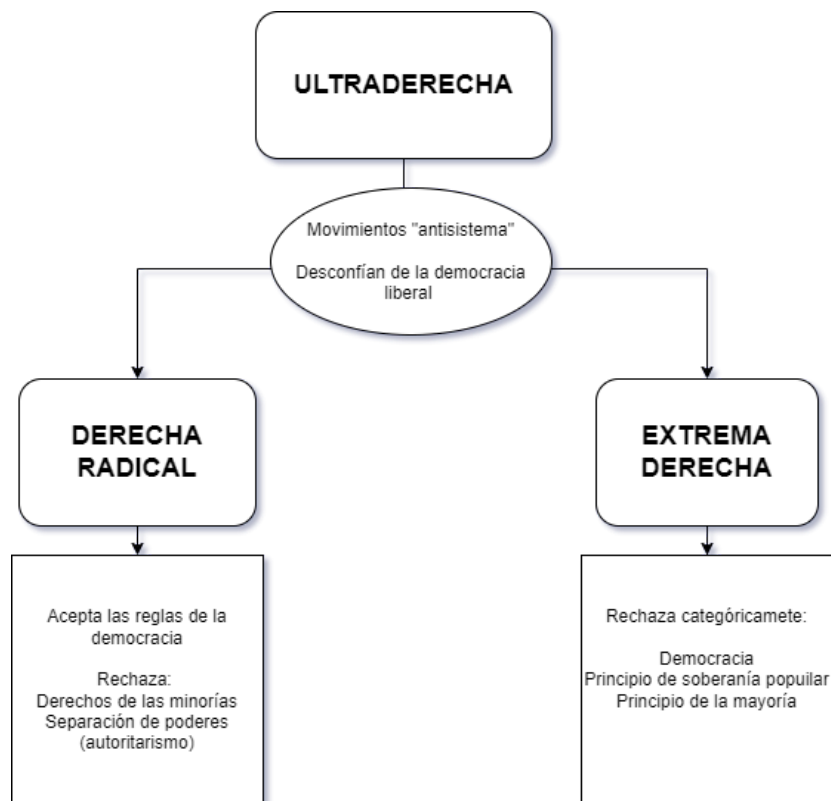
ULTRADERECHA

Movimientos "antisistema"

Desconfían de la democracia liberal

DERECHA RADICAL

Acepta las reglas de la democracia

Rechaza:
Derechos de las minorías
Separación de poderes
(autoritarismo)

EXTREMA DERECHA

Rechaza categóricamete:

Democracia
Principio de soberanía popular
Principio de la mayoría